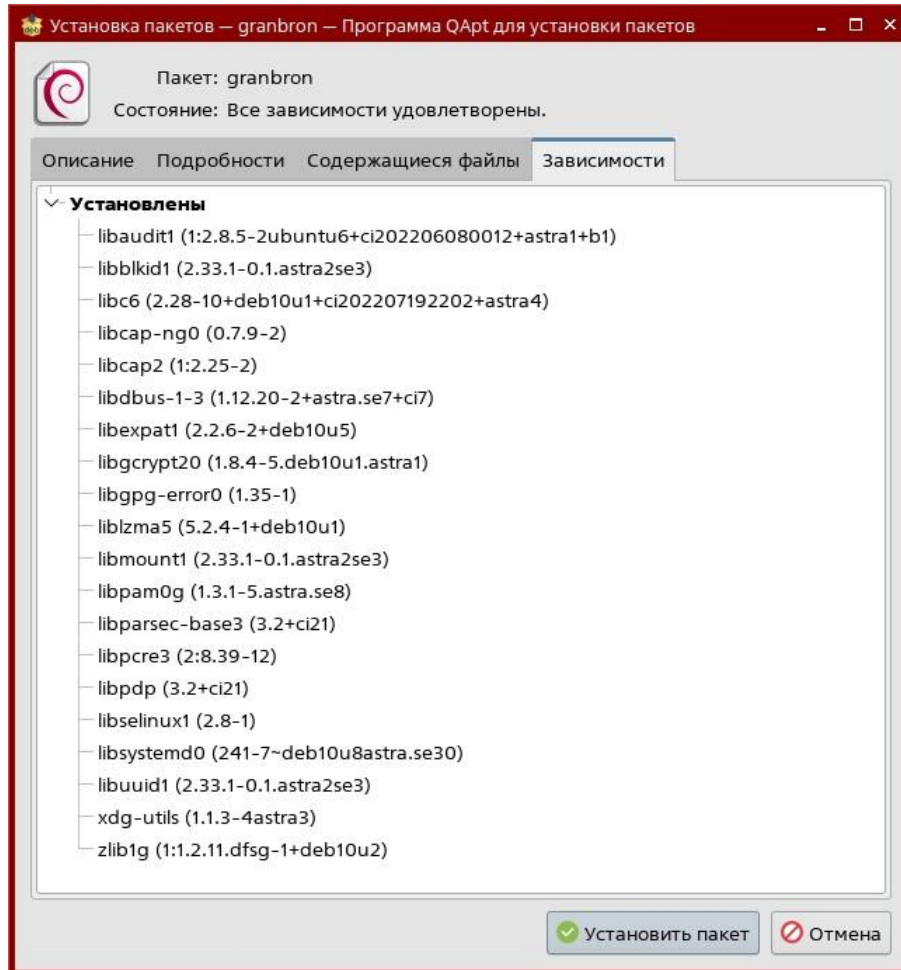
Установка пакетов — granbron — Программа QApt для установки пакетов

Пакет: granbron
Состояние: Все зависимости удовлетворены.

Описание Подробности Содержащиеся файлы Зависимости

Установлены
libaudit1 (1:2.8.5-2ubuntu6+ci202206080012+astra1+b1)
libblkid1 (2.33.1-0.1.astra2se3)
libc6 (2.28-10+deb10u1+ci202207192202+astra4)
libcap-ng0 (0.7.9-2)
libcap2 (1:2.25-2)
libdbus-1-3 (1.12.20-2+astra.se7+ci7)
libexpat1 (2.2.6-2+deb10u5)
libgcrypt20 (1.8.4-5.deb10u1.astra1)
libgpg-error0 (1.35-1)
liblzma5 (5.2.4-1+deb10u1)
libmount1 (2.33.1-0.1.astra2se3)
libpam0g (1.3.1-5.astra.se8)
libparsec-base3 (3.2+ci21)
libpcre3 (2:8.39-12)
libpdp (3.2+ci21)
libselinux1 (2.8-1)
libsystemd0 (241-7~deb10u8astra.se30)
libuuid1 (2.33.1-0.1.astra2se3)
xdg-utils (1.1.3-4astra3)
zlib1g (1:1.2.11.dfsg-1+deb10u2)

Установить пакет
Отмена